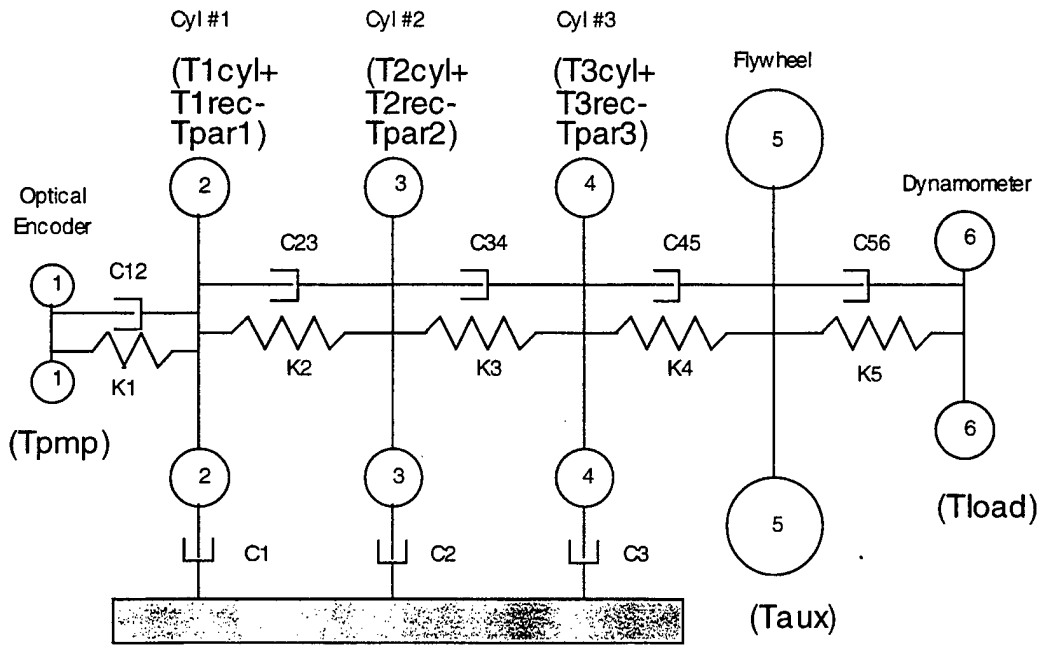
Cyl #1

Cyl #2

Cyl #3

(T1cyl+ T1rec- Tpar1)

(T2cyl+ T2rec- Tpar2)

(T3cyl+ T3rec- Tpar3)

Flywheel

5

Optical Encoder

2

3

4

Dynamometer

6

C23

C34

C45

C56

1

C12

1

K1

K2

K3

K4

K5

6

(Tpmp)

2

3

4

5

(Tload)

C1

C2

C3

(Taux)